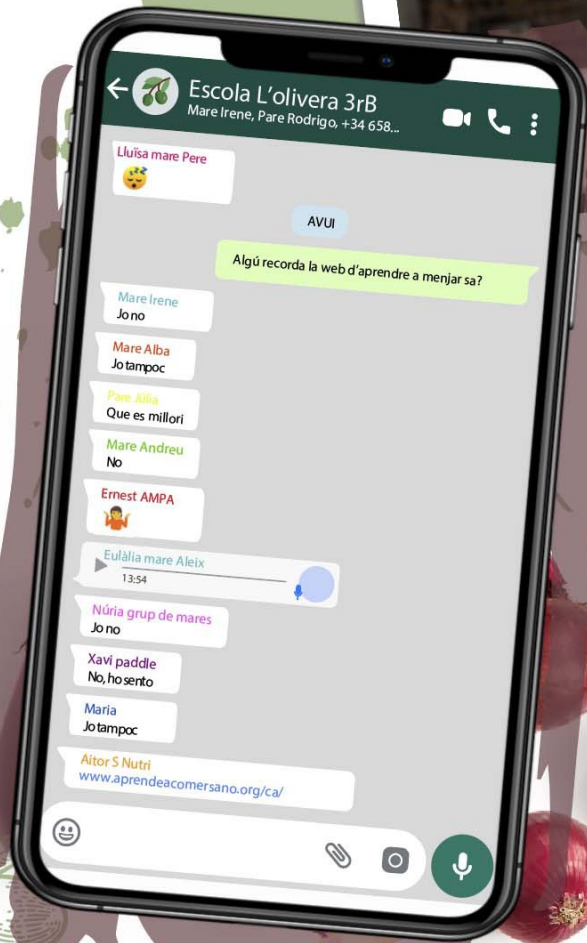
Escola L'olivera 3rB
Mare Irene, Pare Rodrigo, +34 658...

Lluïsa mare Pere
😴

AVUI

Algú recorda la web d'aprendre a menjar sa?

Mare Irene
Jo no

Mare Alba
Jo tampoc

Pare Júlia
Que es millori

Mare Andreu
No

Ernest AMPA
🤷

Eulàlia mare Aleix
13:54

Núria grup de mares
Jo no

Xavi paddle
No, ho sento

Maria
Jo tampoc

Aitor S Nutri
www.aprendeacomersano.org/ca/